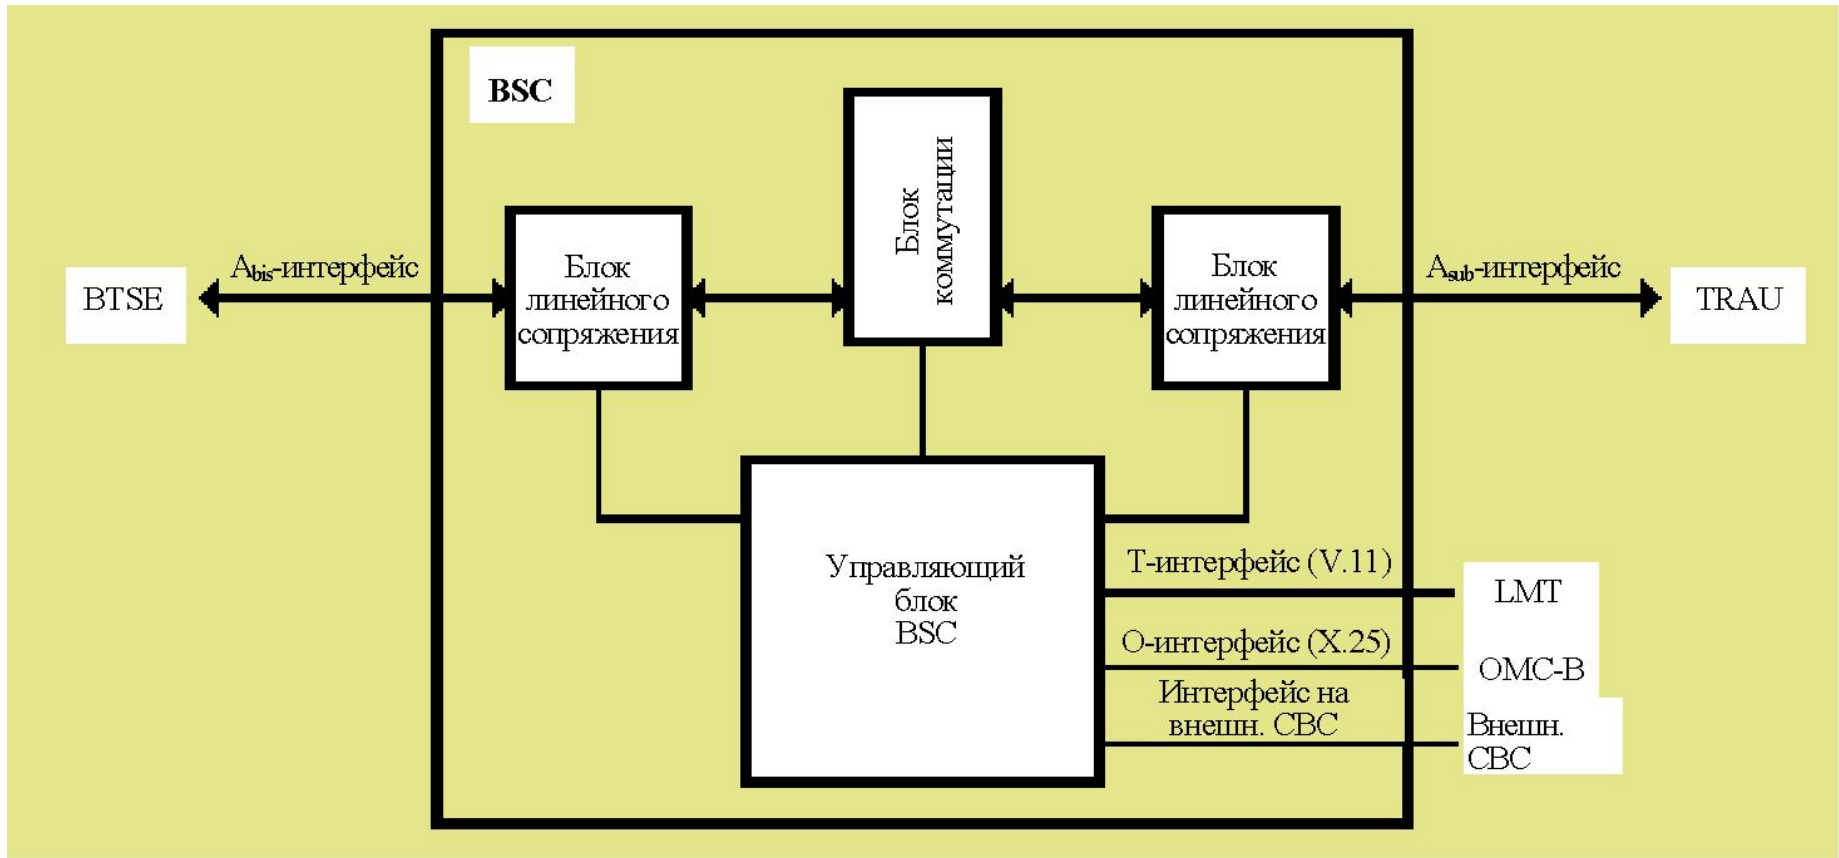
BSC

BTSE

$A_{bis}$-интерфейс

Блок линейного сопряжения

Блок коммутации

Блок линейного сопряжения

$A_{sub}$-интерфейс

TRAU

Управляющий блок BSC

T-интерфейс (V.11)

LMT

O-интерфейс (X.25)

OMC-B

Интерфейс на внешн. CBC

Внешн. CBC